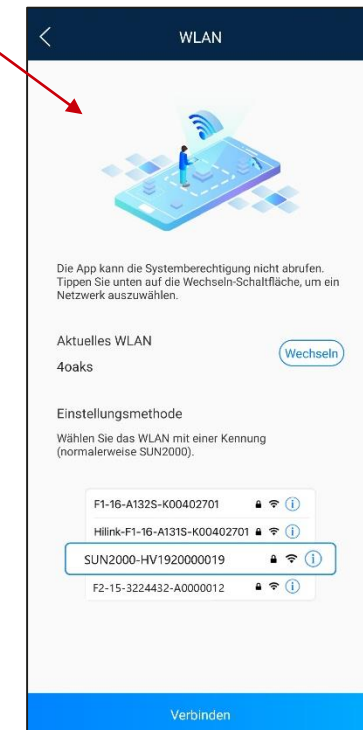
WLAN

Die App kann die Systemberechtigung nicht abrufen. Tippen Sie unten auf die Wechseln-Schaltfläche, um ein Netzwerk auszuwählen.

Aktuelles WLAN

4oaks

Wechseln

Einstellungsmethode

Wählen Sie das WLAN mit einer Kennung (normalerweise SUN2000).

F1-16-A132S-K00402701

Hilink-F1-16-A131S-K00402701

SUN2000-HV1920000019

F2-15-3224432-A0000012

Verbinden